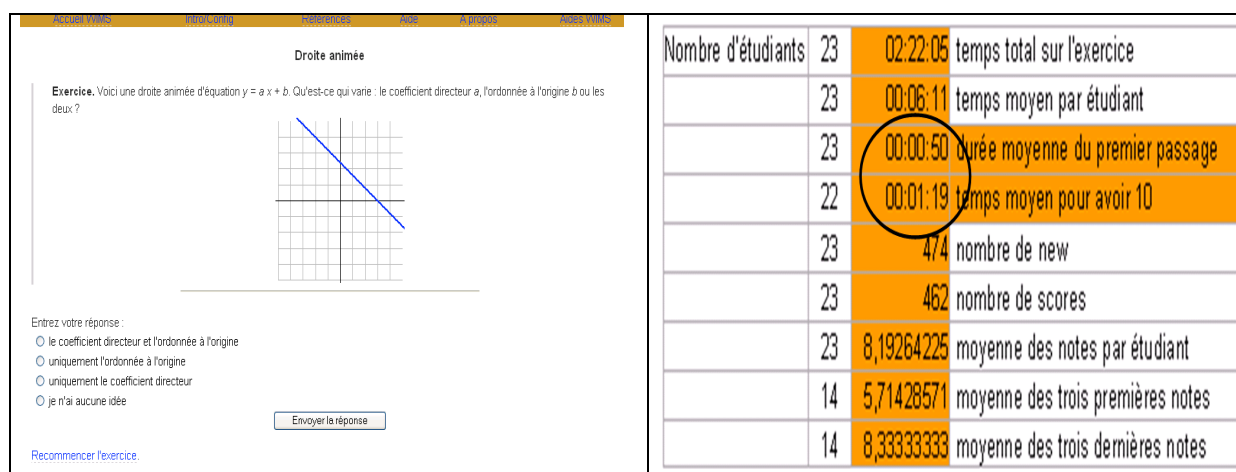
Accueil WIMS Intro/Config Références Aide À propos Aides WIMS

Droite animée

**Exercice.** Voici une droite animée d'équation $y = a x + b$. Qu'est-ce qui varie : le coefficient directeur $a$, l'ordonnée à l'origine $b$ ou les deux ?

Entrez votre réponse :
le coefficient directeur et l'ordonnée à l'origine
uniquement l'ordonnée à l'origine
uniquement le coefficient directeur
je n'ai aucune idée

Envoyer la réponse

Recommencer l'exercice.

| Nombre d'étudiants | 23 | 02:22:05 | temps total sur l'exercice |
|---|---|---|---|
| | 23 | 00:06:11 | temps moyen par étudiant |
| | 23 | 00:00:50 | durée moyenne du premier passage |
| | 22 | 00:01:19 | temps moyen pour avoir 10 |
| | 23 | 474 | nombre de new |
| | 23 | 462 | nombre de scores |
| | 23 | 8,19264225 | moyenne des notes par étudiant |
| | 14 | 5,71428571 | moyenne des trois premières notes |
| | 14 | 8,33333333 | moyenne des trois dernières notes |